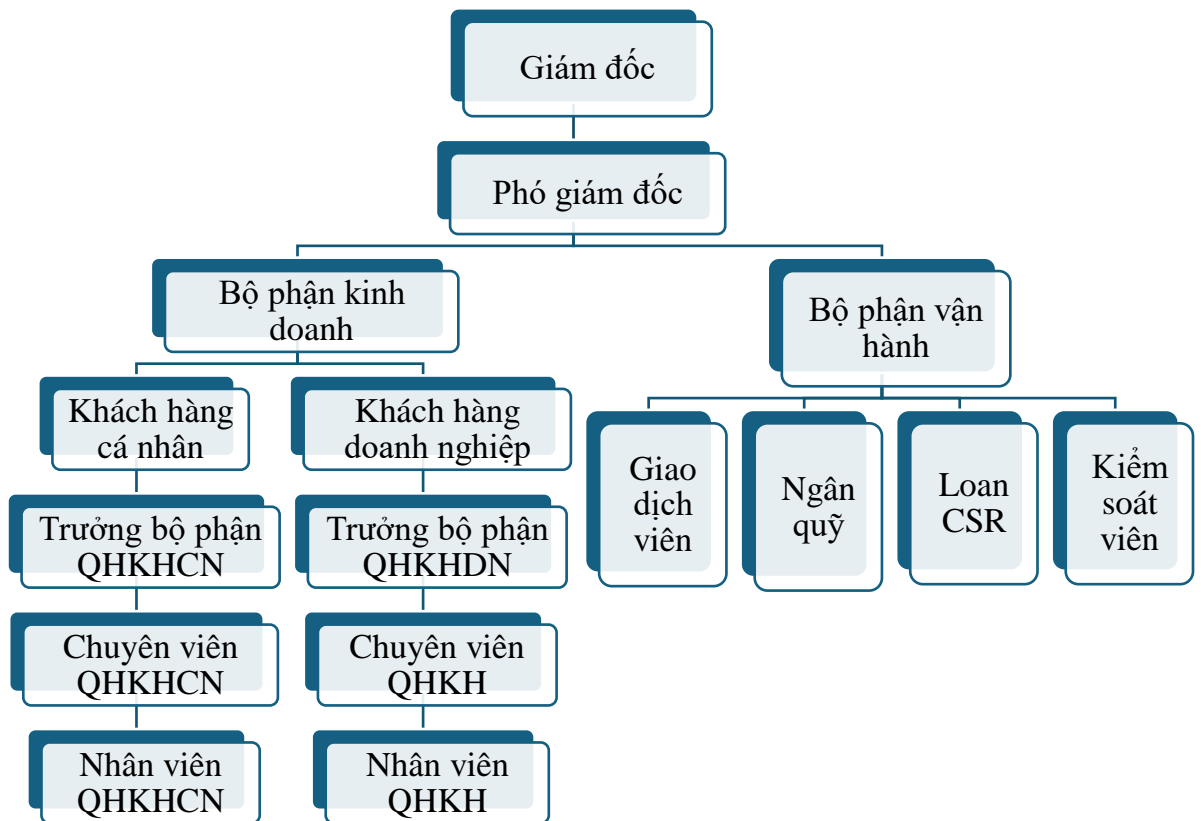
Giám đốc

Phó giám đốc

Bộ phận kinh doanh

Bộ phận vận hành

Khách hàng cá nhân

Khách hàng doanh nghiệp

Giao dịch viên

Ngân quỹ

Loan CSR

Kiểm soát viên

Trưởng bộ phận QHKHCN

Trưởng bộ phận QHKHDN

Chuyên viên QHKHCN

Chuyên viên QHKH

Nhân viên QHKHCN

Nhân viên QHKH